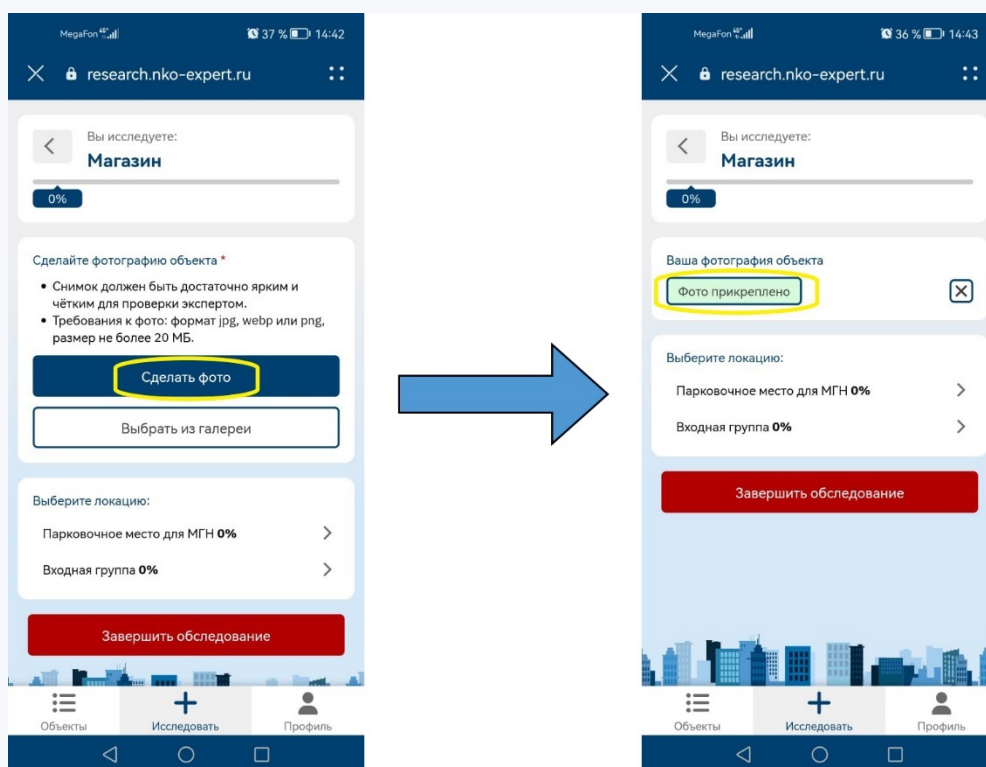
MegaFon 4G 37 % 14:42

research.nko-expert.ru

Вы исследуете:
Магазин

0%

Сделайте фотографию объекта *

• Снимок должен быть достаточно ярким и чётким для проверки экспертом.
• Требования к фото: формат jpg, webp или png, размер не более 20 МБ.

Сделать фото

Выбрать из галереи

Выберите локацию:

Парковочное место для МГН **0%**

Входная группа **0%**

Завершить обследование

Объекты Исследовать Профиль

MegaFon 4G 36 % 14:43

research.nko-expert.ru

Вы исследуете:
Магазин

0%

Ваша фотография объекта

Фото прикреплено

Выберите локацию:

Парковочное место для МГН **0%**

Входная группа **0%**

Завершить обследование

Объекты Исследовать Профиль